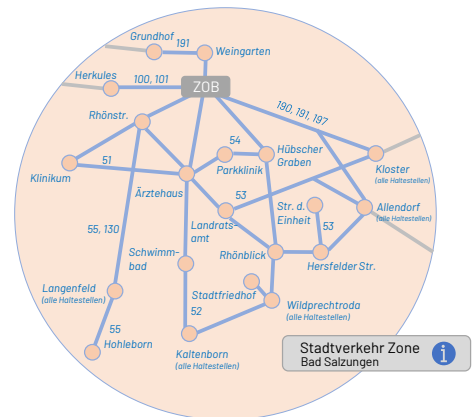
Grundhof
191
Weingarten
Herkules
100, 101
ZOB
190, 191, 197
Rhönstr.
54
Hübscher Graben
51
Parkklinik
Kloster
(alle Haltestellen)
Klinikum
Ärztehaus
53
Allendorf
(alle Haltestellen)
Landratsamt
Str. d. Einheit
55, 130
53
Schwimmbad
Rhönblick
Hersfelder Str.
Stadtfriedhof
Langenfeld
(alle Haltestellen)
Wildprechtroda
(alle Haltestellen)
52
55
Hohleborn
Kaltenborn
(alle Haltestellen)
Stadtverkehr Zone
Bad Salzungen
i